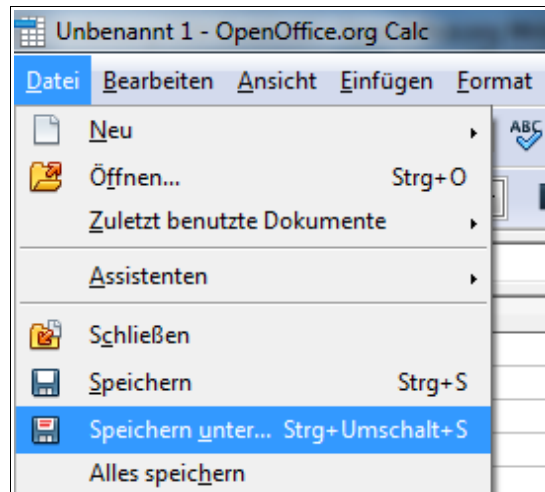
Unbenannt 1 - OpenOffice.org Calc

Datei Bearbeiten Ansicht Einfügen Format

Neu

Öffnen... Strg+O

Zuletzt benutzte Dokumente

Assistenten

Schließen

Speichern Strg+S

Speichern unter... Strg+Umschalt+S

Alles speichern